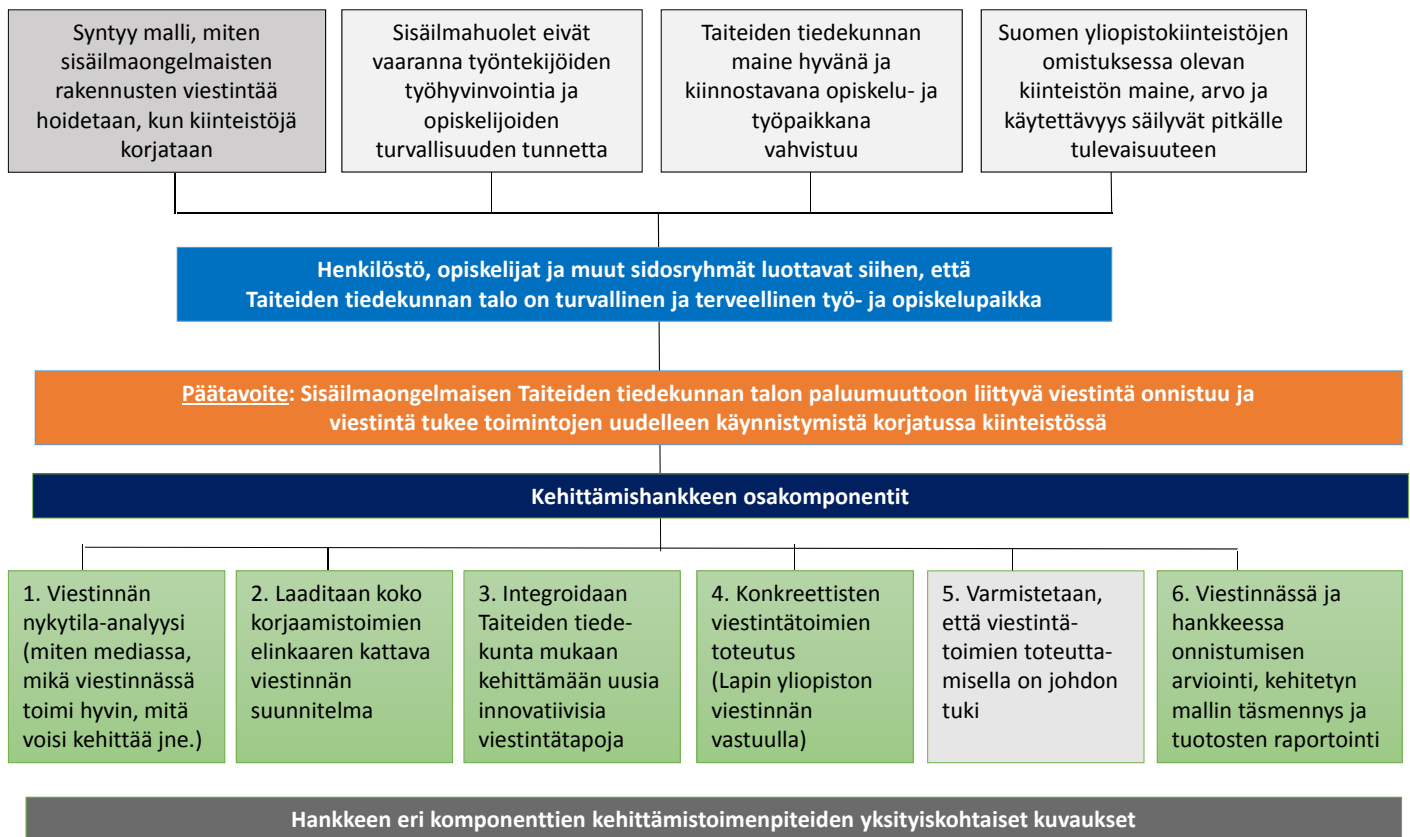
Syntyy malli, miten sisäilmaongelmaisten rakennusten viestintää hoidetaan, kun kiinteistöjä korjataan

Sisäilmahuolet eivät vaaranna työntekijöiden työhyvinvointia ja opiskelijoiden turvallisuuden tunnetta

Taiteiden tiedekunnan maine hyvänä ja kiinnostavana opiskelu- ja työpaikkana vahvistuu

Suomen yliopistokiinteistöjen omistuksessa olevan kiinteistön maine, arvo ja käytettävyys säilyvät pitkälle tulevaisuuteen

Henkilöstö, opiskelijat ja muut sidosryhmät luottavat siihen, että Taiteiden tiedekunnan talo on turvallinen ja terveellinen työ- ja opiskelupaikka

Päätavoite: Sisäilmaongelmaisen Taiteiden tiedekunnan talon paluumuuttoon liittyvä viestintä onnistuu ja viestintä tukee toimintojen uudelleen käynnistymistä korjatussa kiinteistössä

Kehittämishankkeen osakomponentit

1. Viestinnän nykytila-analyysi (miten mediassa, mikä viestinnässä toimi hyvin, mitä voisi kehittää jne.)

2. Laaditaan koko korjaamistoimien elinkaaren kattava viestinnän suunnitelma

3. Integroidaan Taiteiden tiedekunta mukaan kehittämään uusia innovatiivisia viestintätapoja

4. Konkreettisten viestintätoimien toteutus (Lapin yliopiston viestinnän vastuulla)

5. Varmistetaan, että viestintätoimien toteuttamisella on johdon tuki

6. Viestinnässä ja hankkeessa onnistumisen arviointi, kehitetyn mallin täsmennys ja tuotosten raportointi

Hankkeen eri komponenttien kehittämistoimenpiteiden yksityiskohtaiset kuvaukset